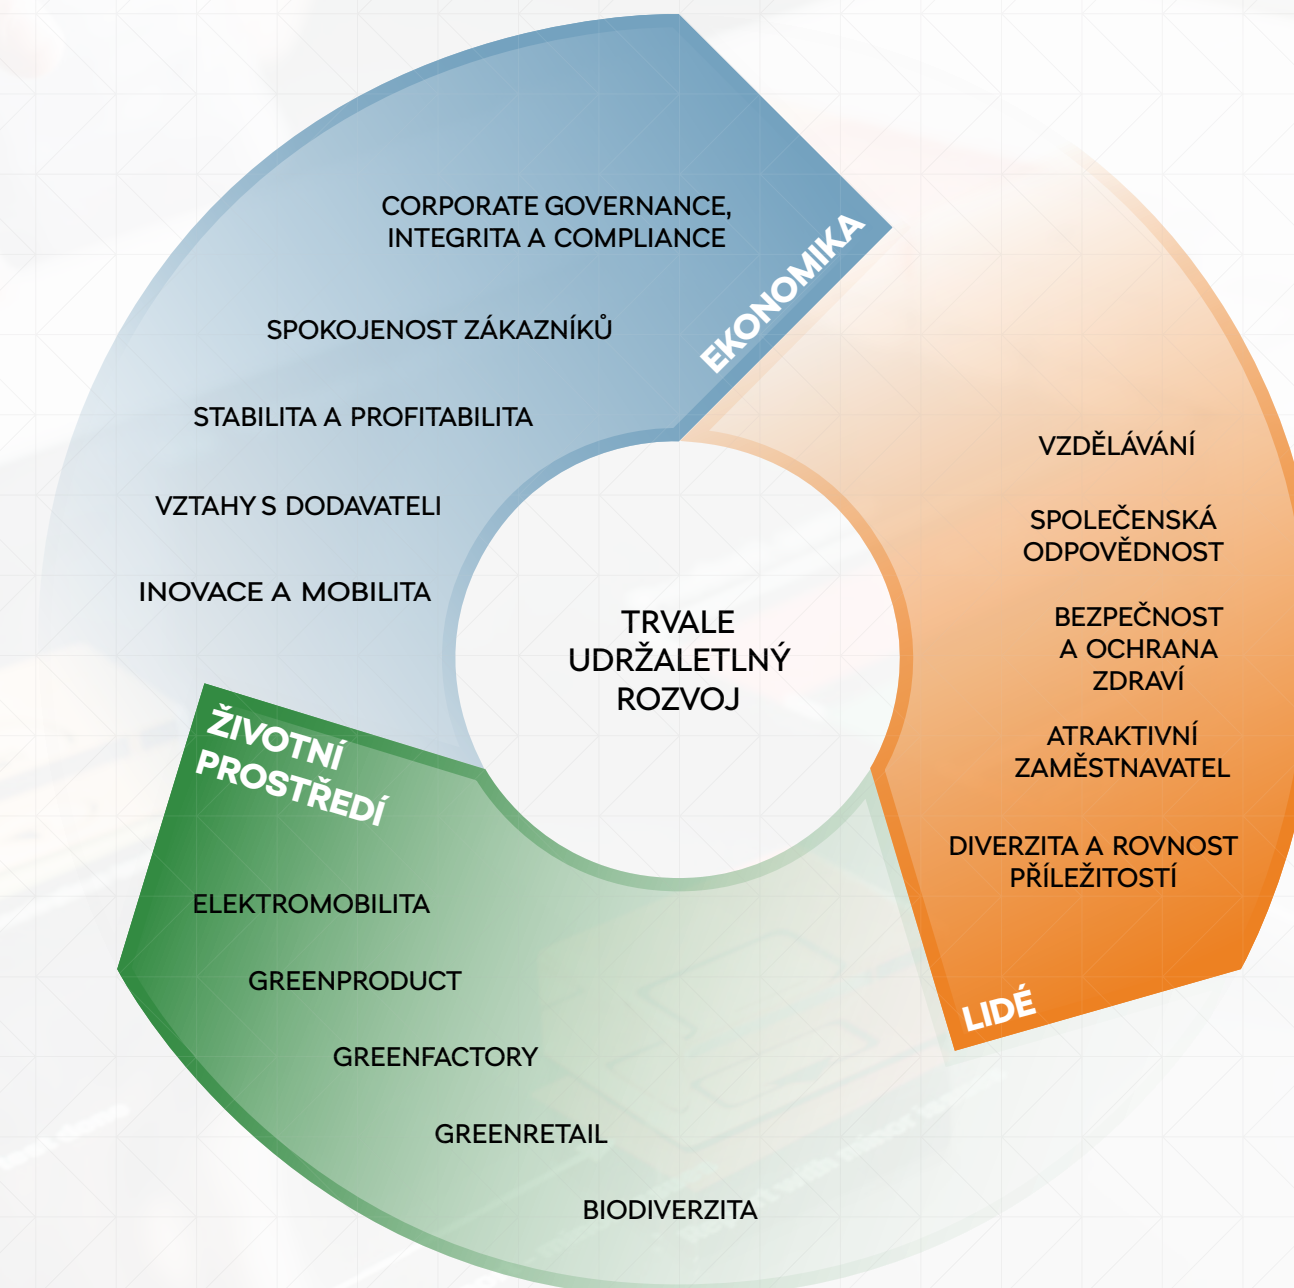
EKONOMIKA

CORPORATE GOVERNANCE, INTEGRITA A COMPLIANCE

SPOKOJENOST ZÁKAZNÍKŮ

STABILITA A PROFITABILITA

VZTAHY S DODAVATELI

INOVACE A MOBILITA

TRVALE UDRŽALETLNÝ ROZVOJ

VZDĚLÁVÁNÍ

SPOLEČENSKÁ ODPOVĚDNOST

BEZPEČNOST A OCHRANA ZDRAVÍ

ATRAKTIVNÍ ZAMĚSTNAVATEL

DIVERZITA A ROVNOST PŘÍLEŽITOSTÍ

LIDÉ

ŽIVOTNÍ PROSTŘEDÍ

ELEKTROMOBILITA

GREENPRODUCT

GREENFACTORY

GREENRETAIL

BIODIVERZITA